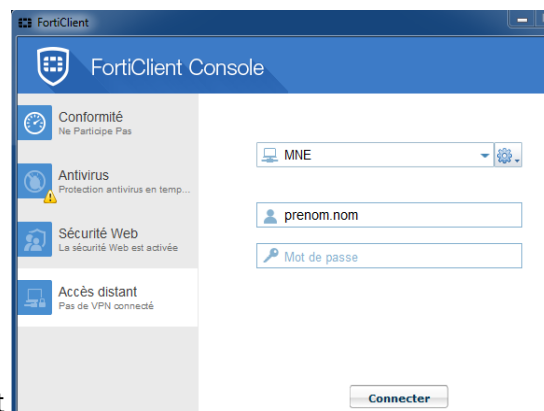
FortiClient

FortiClient Console

Conformité
Ne Participe Pas

Antivirus
Protection antivirus en temp...

Sécurité Web
La sécurité Web est activée

Accès distant
Pas de VPN connecté

MNE

prenom.nom

Mot de passe

Connecter